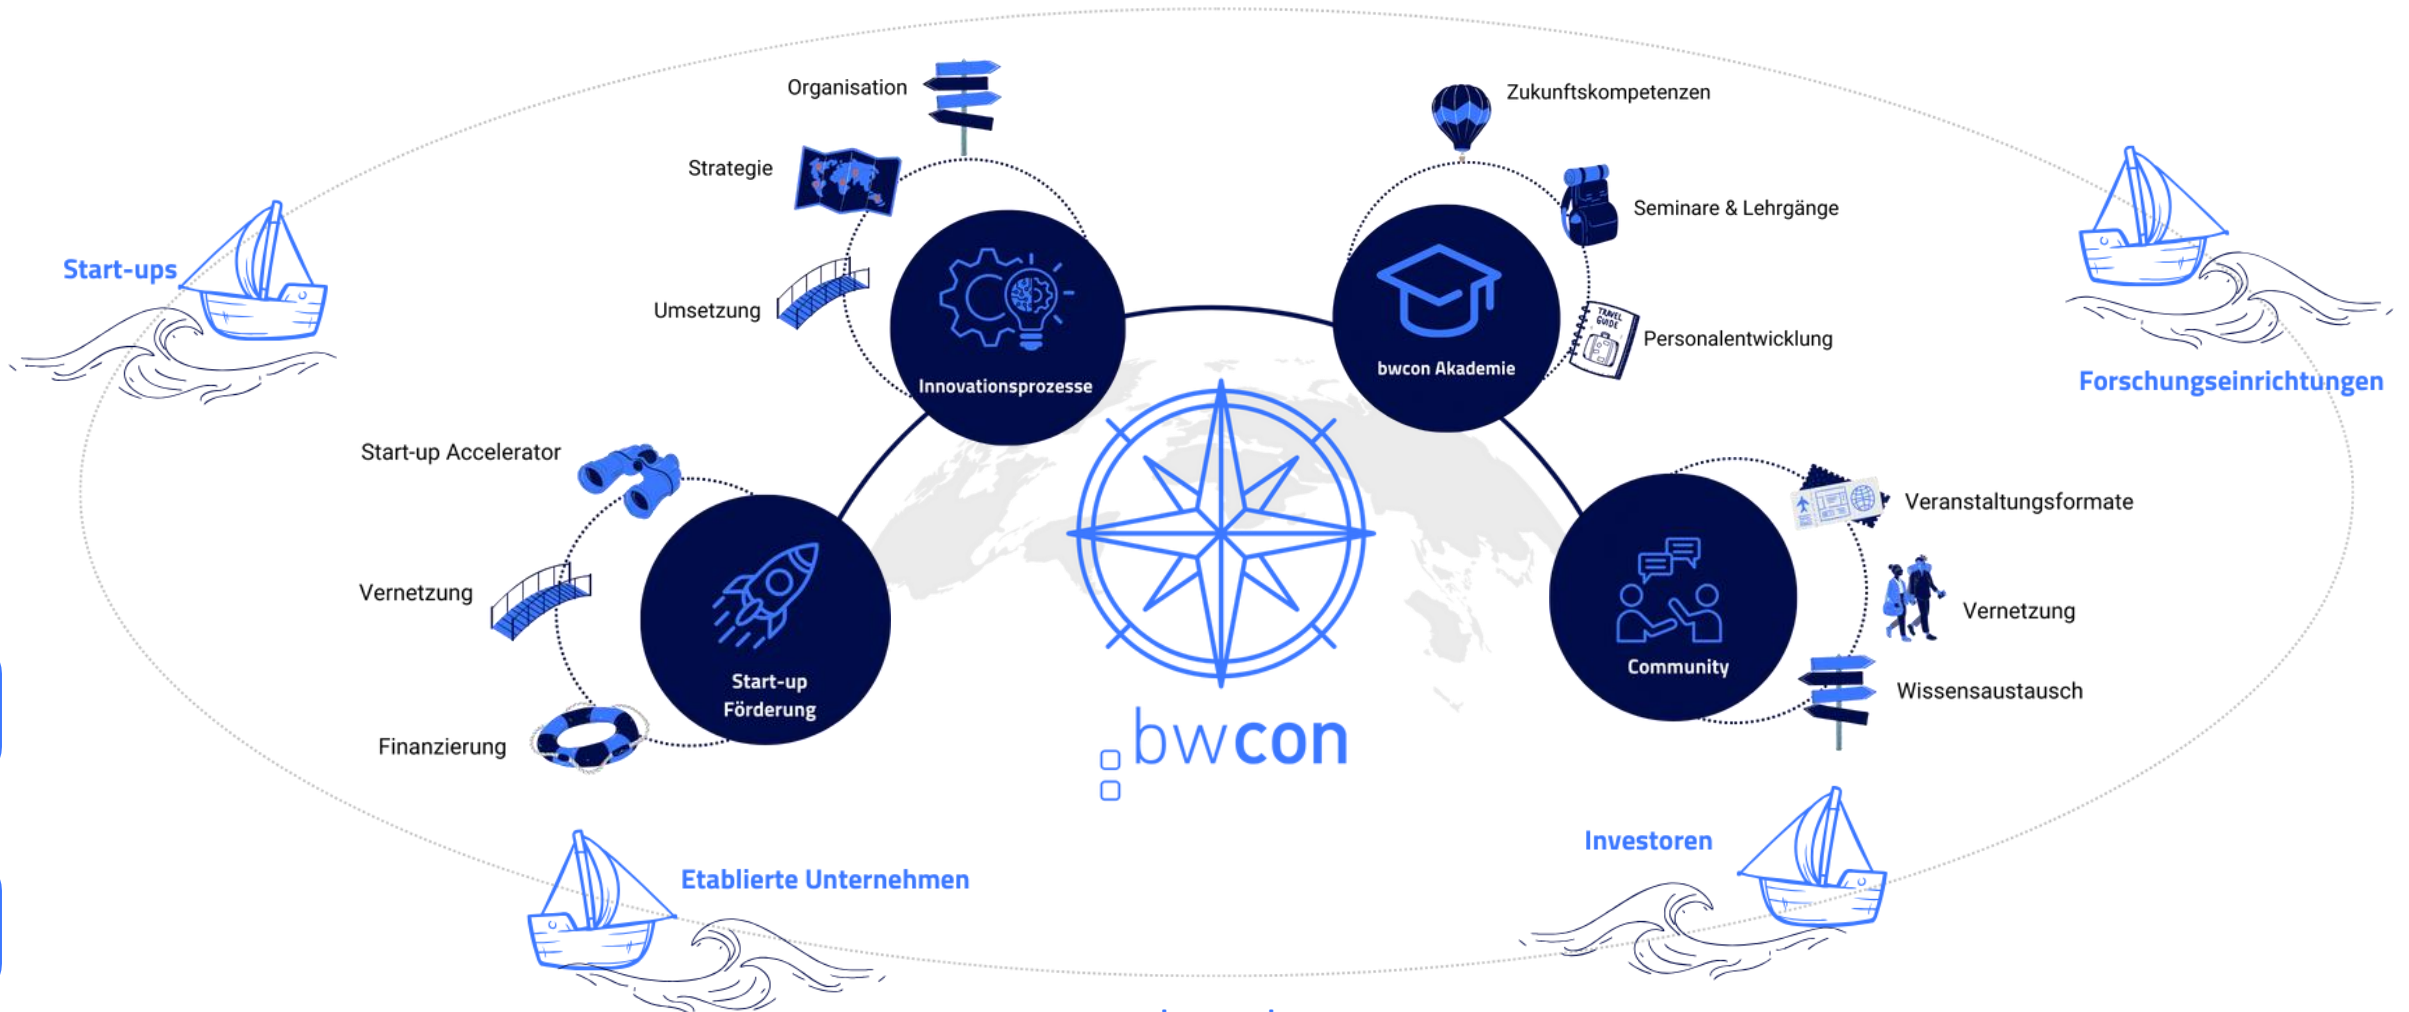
Organisation

Strategie

Umsetzung

Innovationsprozesse

Zukunftskompetenzen

Seminare & Lehrgänge

Personalentwicklung

TRAVEL GUIDE

bwcon Akademie

Start-ups

Forschungseinrichtungen

Start-up Accelerator

Vernetzung

Finanzierung

Start-up Förderung

Veranstaltungsformate

Vernetzung

Wissensaustausch

Community

bwcon

Etablierte Unternehmen

Investoren